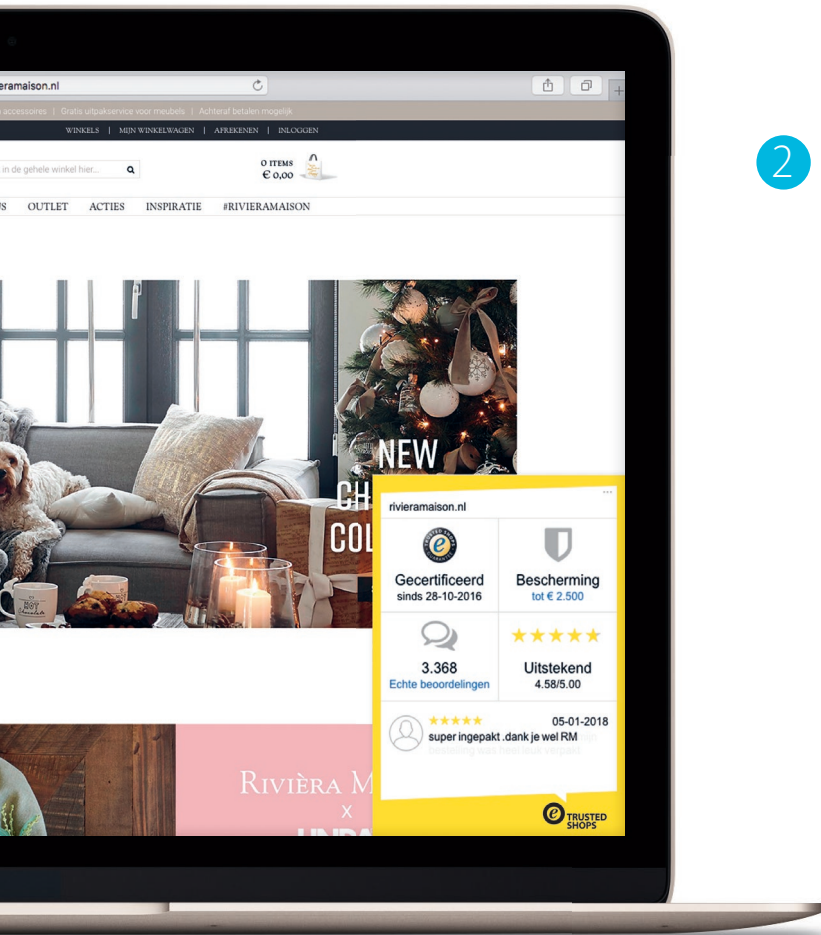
eramaison.nl

accessoires | Gratis uitpakservice voor meubels | Achteraf betalen mogelijk

WINKELS | MIJN WINKELWAGEN | AFREKENEN | INLOGGEN

in de gehele winkel hier...

0 ITEMS
€ 0,00

S OUTLET ACTIES INSPIRATIE #RIVIERAMAISON

2

NEW
CH
COL

rivieramaison.nl

Gecertificeerd
sinds 28-10-2016

Bescherming
tot € 2.500

★★★★★

3.368
Echte beoordelingen

Uitstekend
4.58/5.00

★★★★★ 05-01-2018
super ingepakt .dank je wel RM
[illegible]

TRUSTED SHOPS

RIVIÈRA M
X